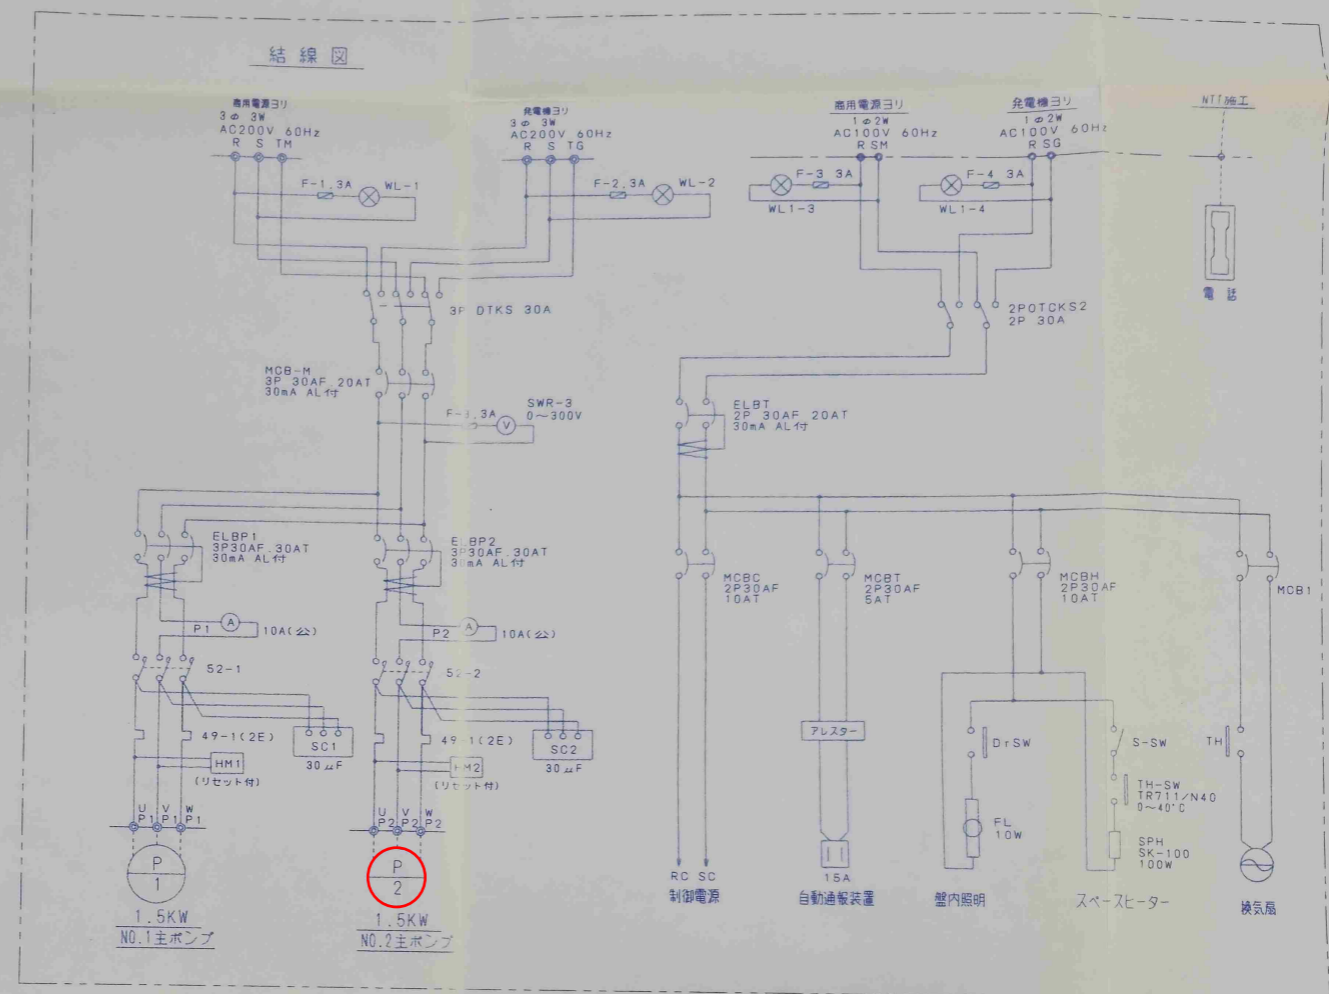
結線図

商用電源ヨリ
3φ 3W
AC200V 60Hz
R S TM

F-1 3A
WL-1

発電機ヨリ
3φ 3W
AC200V 60Hz
R S TG

F-2 3A
WL-2

商用電源ヨリ
1φ 2W
AC100V 60Hz
R SM

F-3 3A
WL1-3

発電機ヨリ
1φ 2W
AC100V 60Hz
R SG

F-4 3A
WL1-4

NTT施工

電話

3P DTKS 30A

2POTCKS2
2P 30A

MCB-M
3P 30AF 20AT
30mA AL付

F-3 3A
SWR-3
0～300V

ELBT
2P 30AF 20AT
30mA AL付

ELBP1
3P30AF 30AT
30mA AL付

ELBP2
3P30AF 30AT
30mA AL付

MCBC
2P30AF
10AT

MCBT
2P30AF
5AT

MCBH
2P30AF
10AT

MCB1

P1
10A(公)

P2
10A(公)

52-1

52-2

49-1(2E)
SC1
30μF
HM1
(リセット付)

49-1(2E)
SC2
30μF
HM2
(リセット付)

U V W
P1 P1 P1

U V W
P2 P2 P2

P
1
1.5KW
NO.1主ポンプ

P
2
1.5KW
NO.2主ポンプ

アレスター

DrSW

S-SW

TH

TH-SW
TR711/N40
0～40°C

FL
10W

SPH
SK-100
100W

RC SC
制御電源

15A
自動通報装置

盤内照明

スペースヒーター

換気扇